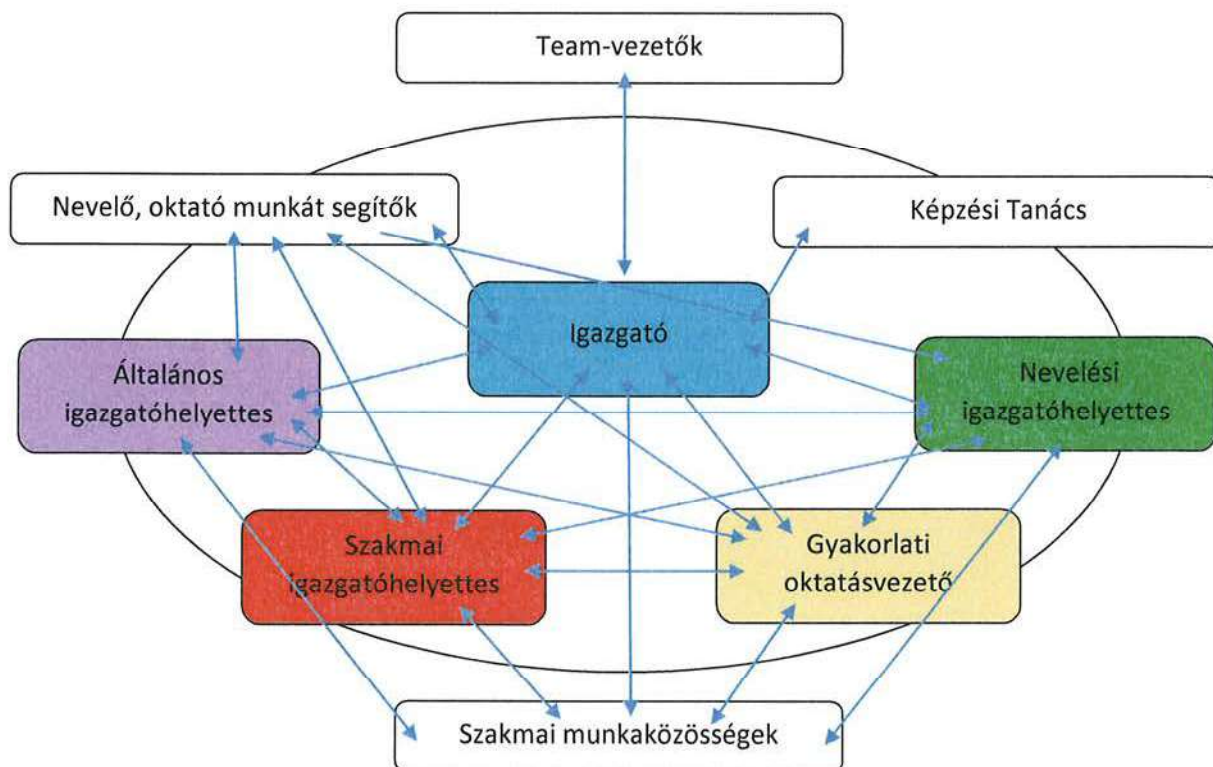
Team-vezetők

Nevelő, oktató munkát segítők

Képzési Tanács

Igazgató

Általános igazgatóhelyettes

Nevelési igazgatóhelyettes

Szakmai igazgatóhelyettes

Gyakorlati oktatásvezető

Szakmai munkaközösségek